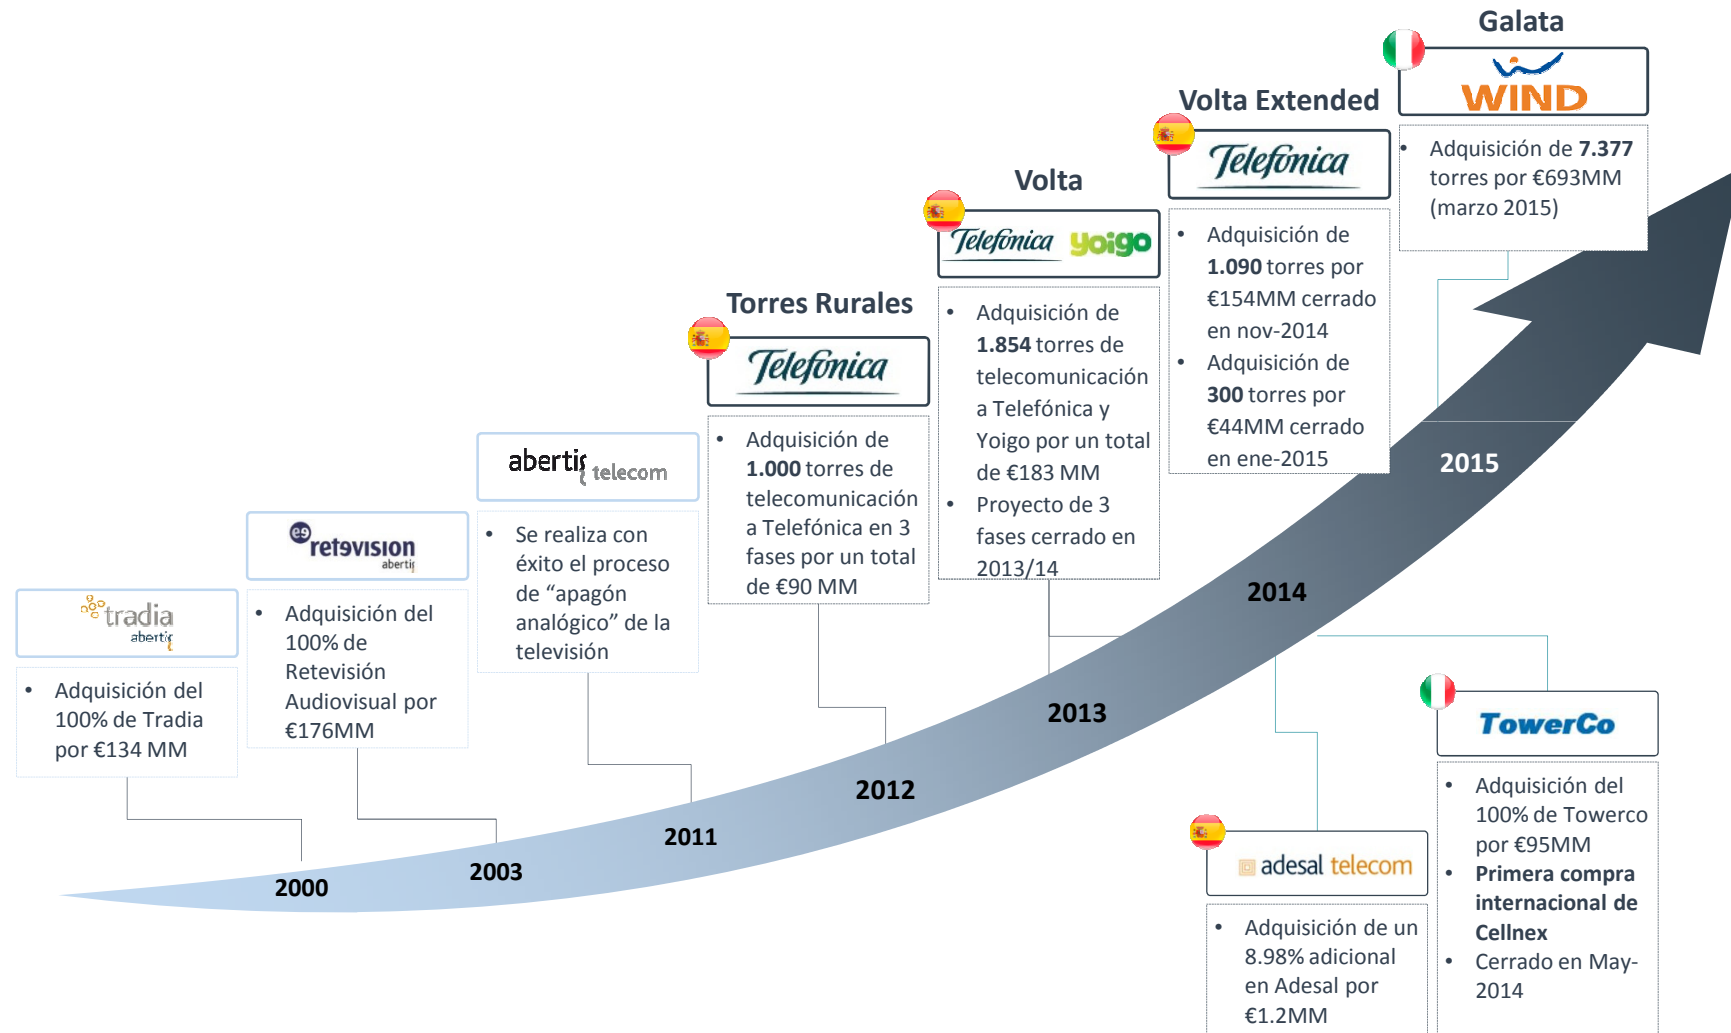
Galata

WIND

- Adquisición de **7.377** torres por €693MM (marzo 2015)

Volta Extended

Telefonica

- Adquisición de **1.090** torres por €154MM cerrado en nov-2014
- Adquisición de **300** torres por €44MM cerrado en ene-2015

Volta

Telefonica yoigo

- Adquisición de **1.854** torres de telecomunicación a Telefónica y Yoigo por un total de €183 MM
- Proyecto de 3 fases cerrado en 2013/14

Torres Rurales

Telefonica

- Adquisición de **1.000** torres de telecomunicación a Telefónica en 3 fases por un total de €90 MM

abertis telecom

- Se realiza con éxito el proceso de “apagón analógico” de la televisión

retevision abertis

- Adquisición del 100% de Retevisión Audiovisual por €176MM

tradia abertis

- Adquisición del 100% de Tradia por €134 MM

2000

2003

2011

2012

2013

2014

2015

TowerCo

- Adquisición del 100% de Towerco por €95MM
- **Primera compra internacional de Cellnex**
- Cerrado en May-2014

adesal telecom

- Adquisición de un 8.98% adicional en Adesal por €1.2MM